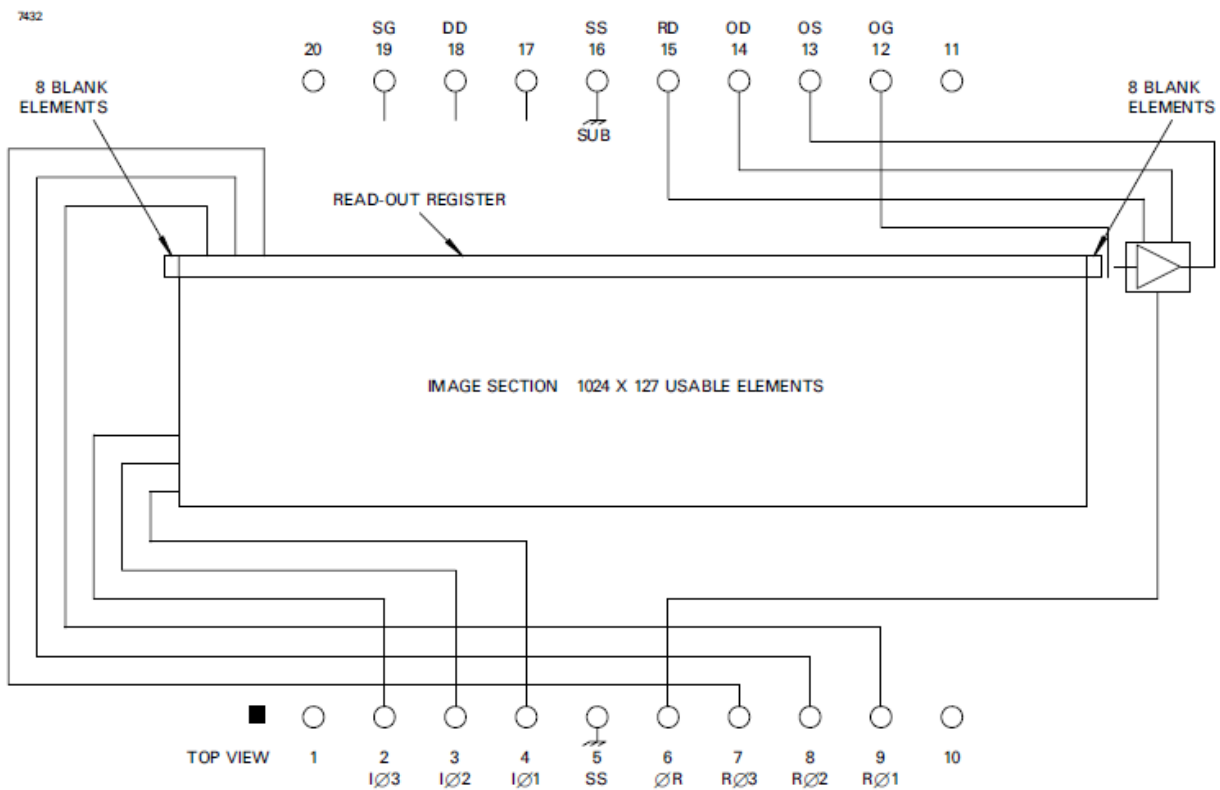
7432

SG DD SS RD OD OS OG
20 19 18 17 16 15 14 13 12 11

SUB

8 BLANK ELEMENTS

8 BLANK ELEMENTS

READ-OUT REGISTER

IMAGE SECTION 1024 X 127 USABLE ELEMENTS

TOP VIEW 1 2 3 4 5 6 7 8 9 10
I∅3 I∅2 I∅1 SS ∅R R∅3 R∅2 R∅1